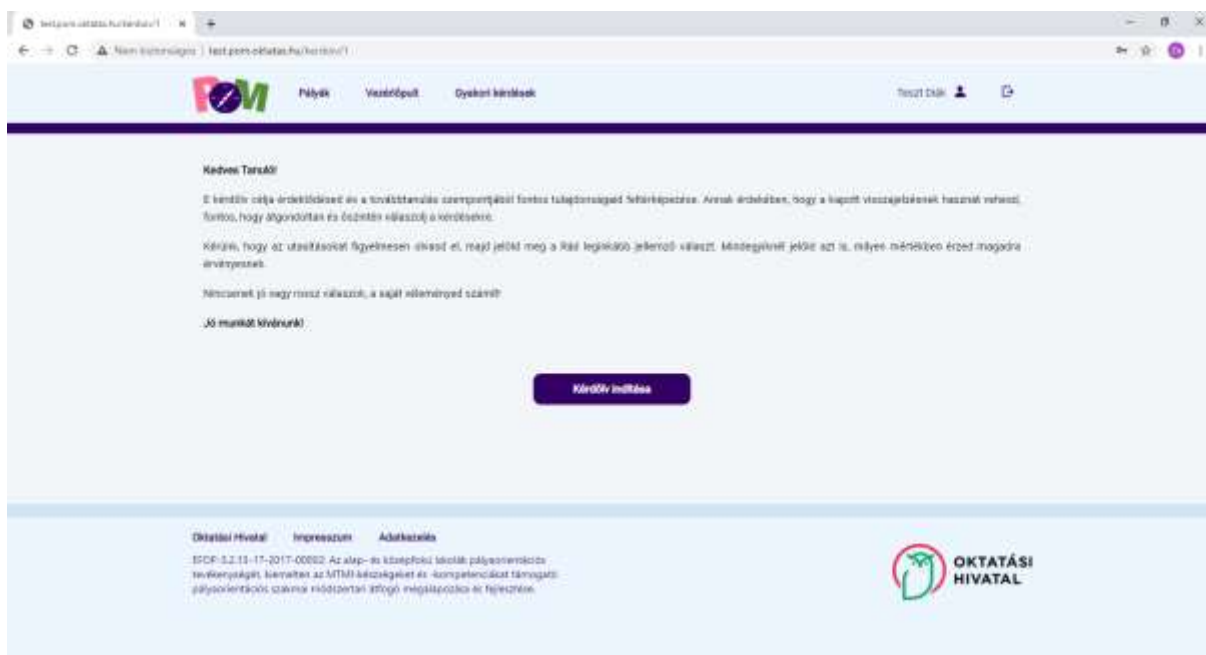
test.pom.oktatas.hu/kerdoiv/1

Nem biztonságos | test.pom-oktatas.hu/kerdoiv/1

POM Pályák Vezérlőpult Gyakori kérdések

Teszt Diák

Kedves Tanuló!

E kérdőív célja érdeklődésed és a továbbtanulás szempontjából fontos tulajdonságaid feltérképezése. Annak érdekében, hogy a kapott visszajelzésnek hasznát vehesd, fontos, hogy átgondoltan és őszintén válaszolj a kérdésekre.

Kérünk, hogy az utasításokat figyelmesen olvasd el, majd jelöld meg a Rád legjobban jellemző választ. Mindegyiknél jelöld azt is, milyen mértékben érzed magadra érvényesnek.

Nincsenek jó vagy rossz válaszok, a saját véleményed számít!

Jó munkát kívánunk!

Kérdőív indítása

Oktatási Hivatal Impresszum Adatkezelés

EFOP-3.2.13-17-2017-00002 Az alap- és középfokú iskolák pályaorientációs tevékenységét, kiemelten az MTMI készségeket és -kompetenciákat támogató pályaorientációs szakmai módszertani átfogó megalapozása és fejlesztése.

OKTATÁSI HIVATAL